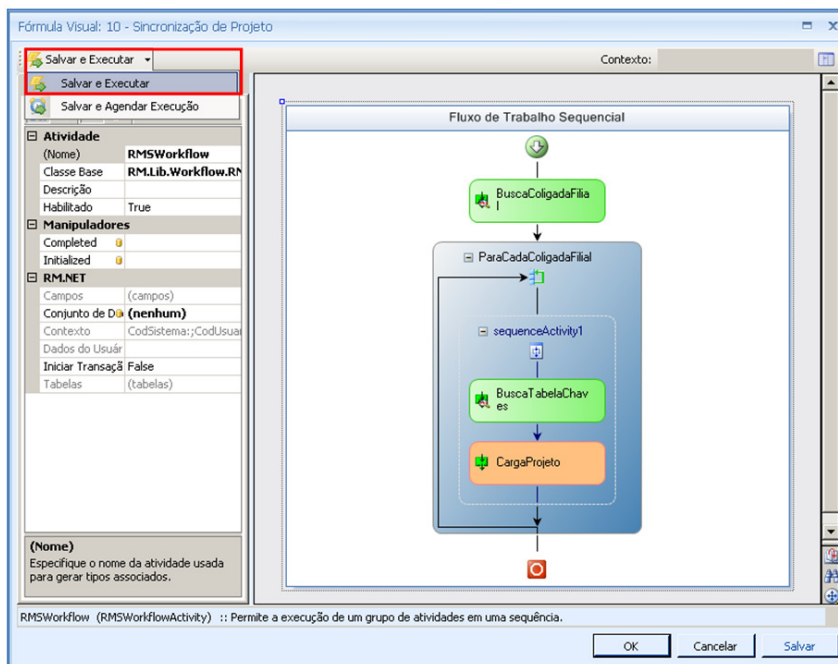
Fórmula Visual: 10 - Sincronização de Projeto

Salvar e Executar

Contexto:

Salvar e Executar

Salvar e Agendar Execução

| | |
|---|---|
| **Atividade** | |
| (Nome) | **RMSWorkflow** |
| Classe Base | **RM.Lib.Workflow.RN** |
| Descrição | |
| Habilitado | True |
| **Manipuladores** | |
| Completed | |
| Initialized | |
| **RM.NET** | |
| Campos | (campos) |
| Conjunto de D | **(nenhum)** |
| Contexto | CodSistema:;CodUsuar |
| Dados do Usuár | |
| Iniciar Transaçã | False |
| Tabelas | (tabelas) |

**(Nome)**
Especifique o nome da atividade usada para gerar tipos associados.

Fluxo de Trabalho Sequencial

BuscaColigadaFilial

ParaCadaColigadaFilial

sequenceActivity1

BuscaTabelaChaves

CargaProjeto

RMSWorkflow (RMSWorkflowActivity) :: Permite a execução de um grupo de atividades em uma sequência.

OK

Cancelar

Salvar